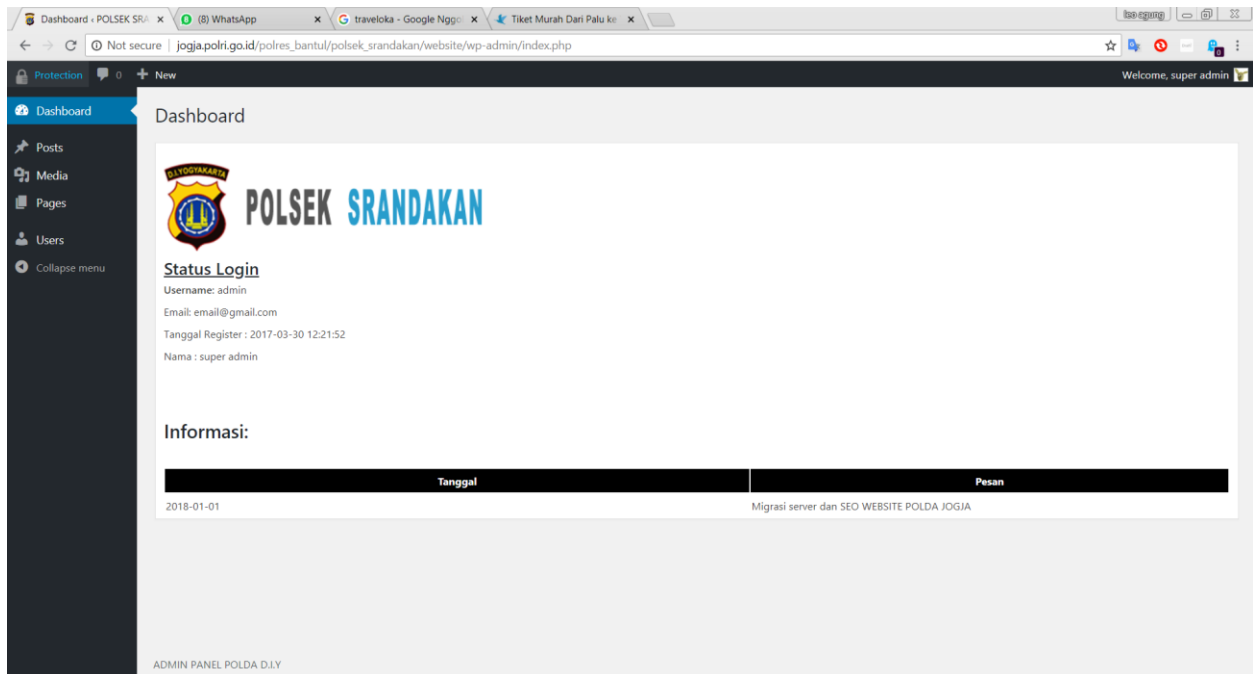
Dashboard ‹ POLSEK SRA × (8) WhatsApp × traveloka - Google Nggo × Tiket Murah Dari Palu ke ×

bsa agung

Not secure | jogja.polri.go.id/polres_bantul/polsek_srandakan/website/wp-admin/index.php

Protection 0 New

Welcome, super admin

Dashboard
Posts
Media
Pages
Users
Collapse menu

Dashboard

D.I.YOGYAKARTA

POLSEK SRANDAKAN

Status Login

**Username:** admin

Email: email@gmail.com

Tanggal Register : 2017-03-30 12:21:52

Nama : super admin

Informasi:

| Tanggal | Pesan |
|---|---|
| 2018-01-01 | Migrasi server dan SEO WEBSITE POLDA JOGJA |

ADMIN PANEL POLDA D.I.Y